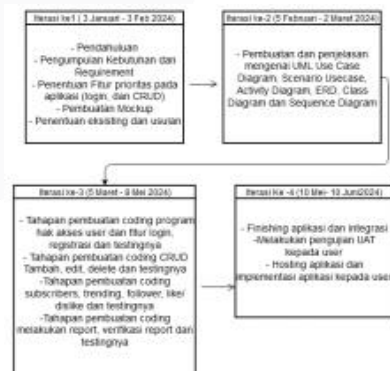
Iterasi ke1 ( 3 Januari - 3 Feb 2024)

- Pendahuluan
- Pengumpulan Kebutuhan dan Requirement
- Penentuan Fitur prioritas pada aplikasi (login, dan CRUD)
- Pembuatan Mockup
- Penentuan eksisting dan usulan

Iterasi ke-2 (5 Februari - 2 Maret 2024)

- Pembuatan dan penjelasan mengenai UML Use Case Diagram, Scenario Usecase, Activity Diagram, ERD, Class Diagram dan Sequence Diagram

Iterasi ke-3 (5 Maret - 9 Mei 2024)

- Tahapan pembuatan coding program hak akses user dan fitur login, registrasi dan testingnya
- Tahapan pembuatan coding CRUD Tambah, edit, delete dan testingnya
-Tahapan pembuatan coding subscribers, trending, follower, like/ dislike dan testingnya
-Tahapan pembuatan coding melakukan report, verifikasi report dan testingnya

Iterasi ke -4 (10 Mei- 10 Juni2024)

- Finishing aplikasi dan integrasi
-Melakukan pengujian UAT kepada user
- Hosting aplikasi dan implementasi aplikasi kepada user